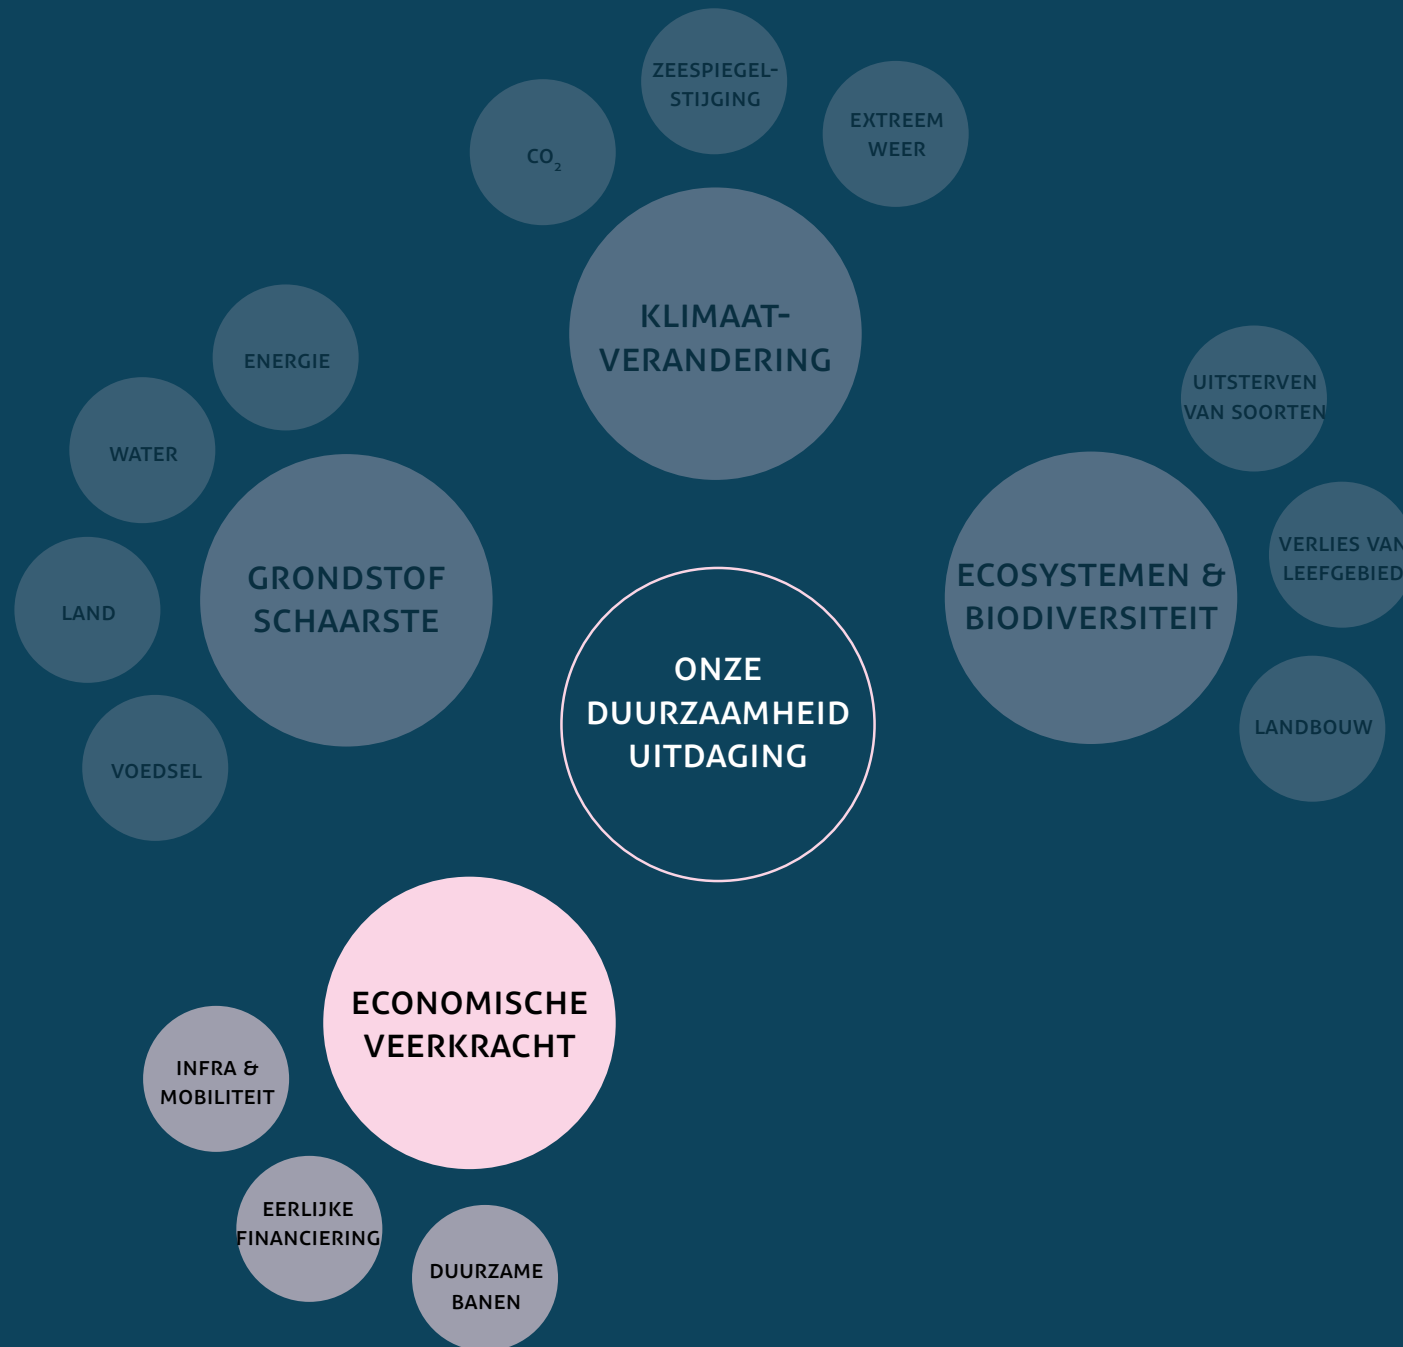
ZEESPIEGEL-STIJGING

$CO_2$

EXTREEM WEER

KLIMAAT-VERANDERING

ENERGIE

WATER

GRONDSTOF SCHAARSTE

LAND

VOEDSEL

UITSTERVEN VAN SOORTEN

VERLIES VAN LEEFGEBIED

ECOSYSTEMEN & BIODIVERSITEIT

LANDBOUW

ONZE DUURZAAMHEID UITDAGING

ECONOMISCHE VEERKRACHT

INFRA & MOBILITEIT

EERLIJKE FINANCIERING

DUURZAME BANEN